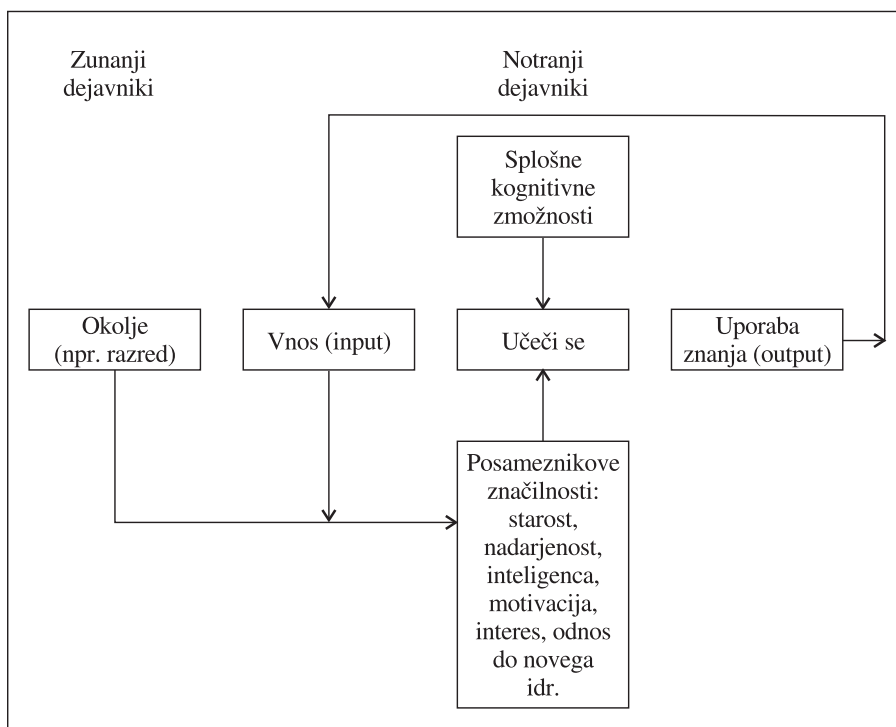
Zunanji dejavniki

Notranji dejavniki

Splošne kognitivne zmožnosti

Okolje (npr. razred)

Vnos (input)

Učeči se

Uporaba znanja (output)

Posameznikove značilnosti: starost, nadarjenost, inteligenca, motivacija, interes, odnos do novega idr.